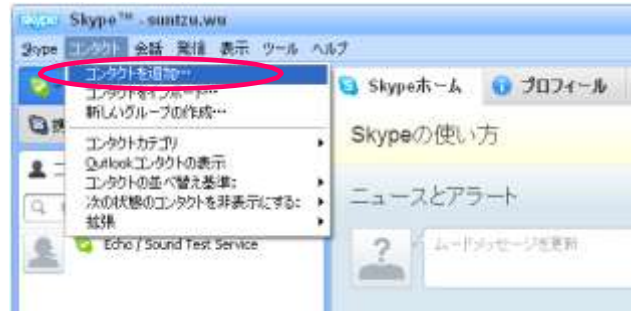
skype Skype™ - suntzu.wu

Skype コンタクト 会話 発信 表示 ツール ヘルプ

コンタクトを追加…
コンタクトをインポート…
新しいグループの作成…
コンタクトカテゴリ
Outlookコンタクトの表示
コンタクトの並べ替え基準:
次の状態のコンタクトを非表示にする:
拡張

Echo / Sound Test Service

Skypeホーム
プロフィール

Skypeの使い方

ニュースとアラート

ムードメッセージを更新